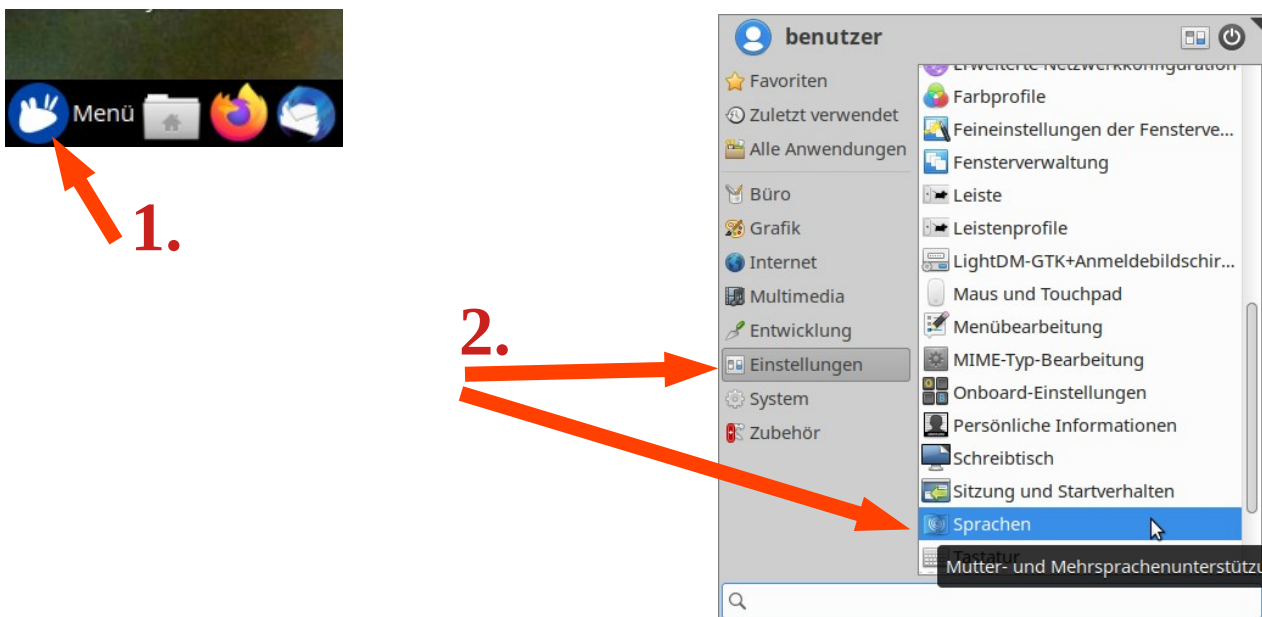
Menü

1.

2.

benutzer

Favoriten
Zuletzt verwendet
Alle Anwendungen
Büro
Grafik
Internet
Multimedia
Entwicklung
Einstellungen
System
Zubehör

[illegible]
Farbprofile
Feineinstellungen der Fensterve...
Fensterverwaltung
Leiste
Leistenprofile
LightDM-GTK+Anmeldebildschir...
Maus und Touchpad
Menübearbeitung
MIME-Typ-Bearbeitung
Onboard-Einstellungen
Persönliche Informationen
Schreibtisch
Sitzung und Startverhalten
Sprachen
Tastatur
Mutter- und Mehrsprachenunterstützu